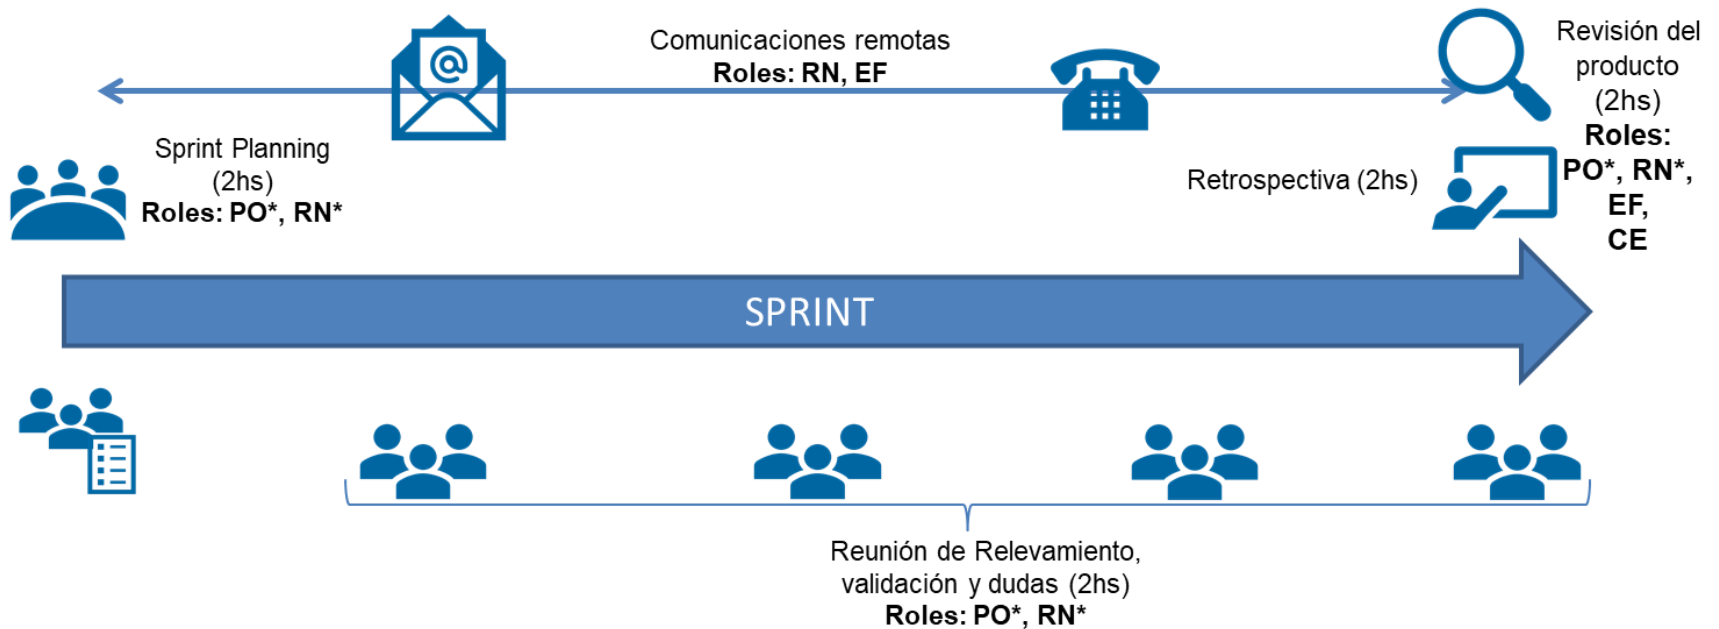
Comunicaciones remotas
**Roles: RN, EF**

Revisión del producto (2hs)
**Roles: PO*, RN*, EF, CE**

Sprint Planning (2hs)
**Roles: PO*, RN***

Retrospectiva (2hs)

SPRINT

Reunión de Relevamiento, validación y dudas (2hs)
**Roles: PO*, RN***